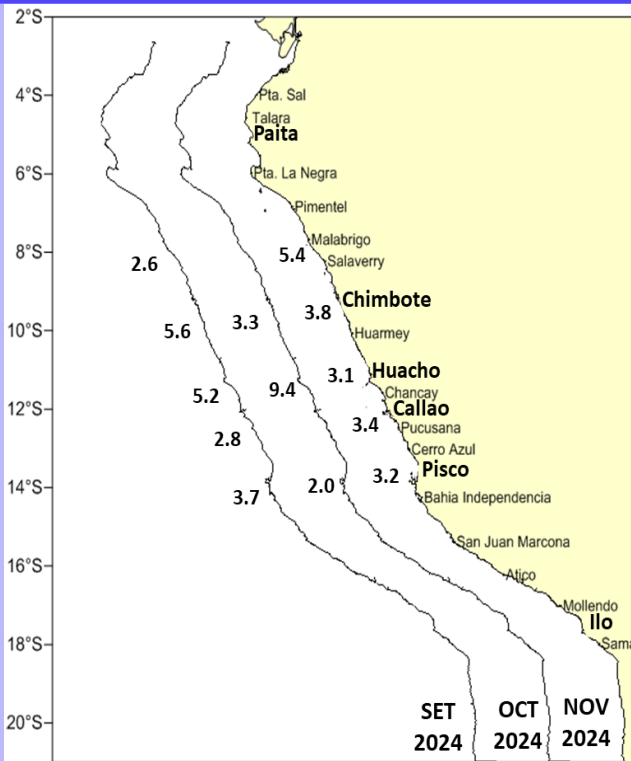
2°S
4°S
6°S
8°S
10°S
12°S
14°S
16°S
18°S
20°S

Pta. Sal
Talara
Paita
Pta. La Negra
Pimentel
Malabrigo
Salaverry
Chimbote
Huarmey
Huacho
Chancay
Callao
Pucusana
Cerro Azul
Pisco
Bahia Independencia
San Juan Marcona
Atico
Mollendo
Ilo
Sama

2.6
5.6
5.2
2.8
3.7
3.3
9.4
2.0
5.4
3.8
3.1
3.4
3.2

SET 2024
OCT 2024
NOV 2024